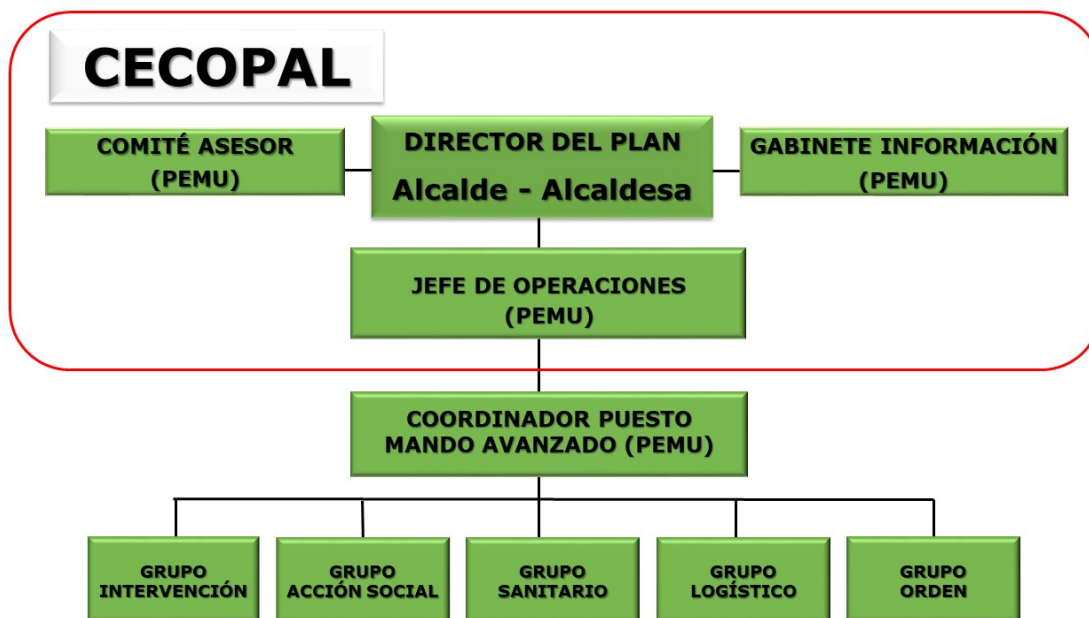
CECOPAL

COMITÉ ASESOR
(PEMU)

DIRECTOR DEL PLAN
Alcalde - Alcaldesa

GABINETE INFORMACIÓN
(PEMU)

JEFE DE OPERACIONES
(PEMU)

COORDINADOR PUESTO
MANDO AVANZADO (PEMU)

GRUPO
INTERVENCIÓN

GRUPO
ACCIÓN SOCIAL

GRUPO
SANITARIO

GRUPO
LOGÍSTICO

GRUPO
ORDEN